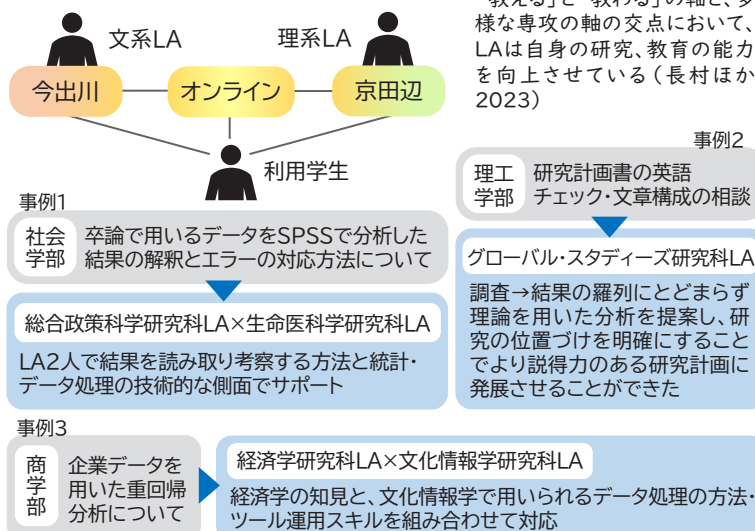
文系LA

理系LA

今出川

オンライン

京田辺

利用学生

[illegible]教える」と「教わる」の軸と、多様な専攻の軸の交点において、LAは自身の研究、教育の能力を向上させている（長村ほか 2023）

事例1

社会学部

卒論で用いるデータをSPSSで分析した結果の解釈とエラーの対応方法について

総合政策科学研究科LA×生命医科学研究科LA

LA2人で結果を読み取り考察する方法と統計・データ処理の技術的な側面でサポート

事例2

理工学部

研究計画書の英語チェック・文章構成の相談

グローバル・スタディーズ研究科LA

調査→結果の羅列にとどまらず理論を用いた分析を提案し、研究の位置づけを明確にすることでより説得力のある研究計画に発展させることができた

事例3

商学部

企業データを用いた重回帰分析について

経済学研究科LA×文化情報学研究科LA

経済学の知見と、文化情報学で用いられるデータ処理の方法・ツール運用スキルを組み合わせて対応